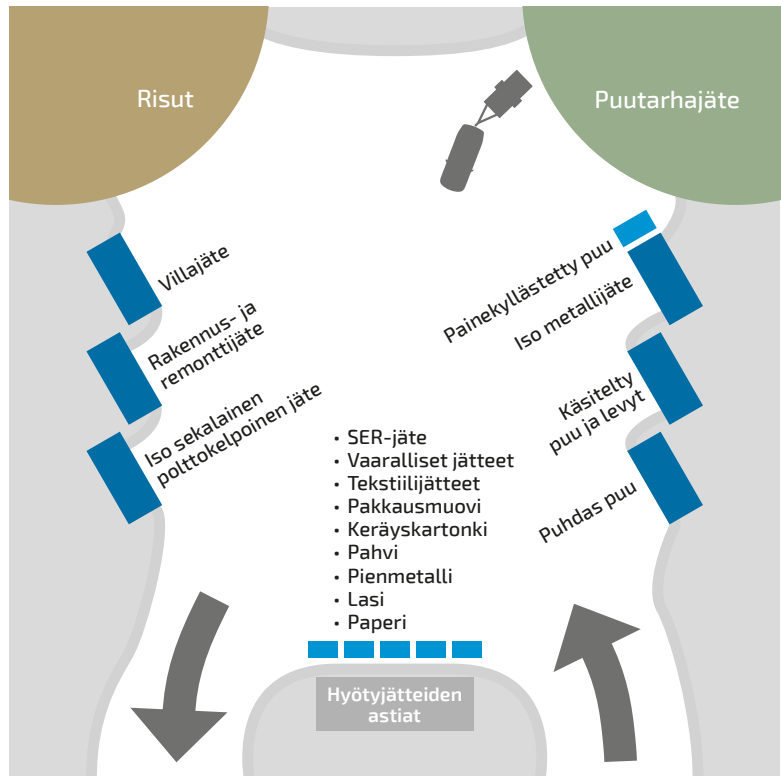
Risut

Puutarhajäte

Villajäte

Rakennus- ja remonttijäte

Iso sekalainen polttokelpoinen jäte

Painekyllästetty puu

Iso metallijäte

Käsitelty puu ja levyt

Puhdas puu

• SER-jäte
• Vaaralliset jätteet
• Tekstiilijätteet
• Pakkausmuovi
• Keräyskartonki
• Pahvi
• Pienmetalli
• Lasi
• Paperi

Hyötyjätteiden astiat